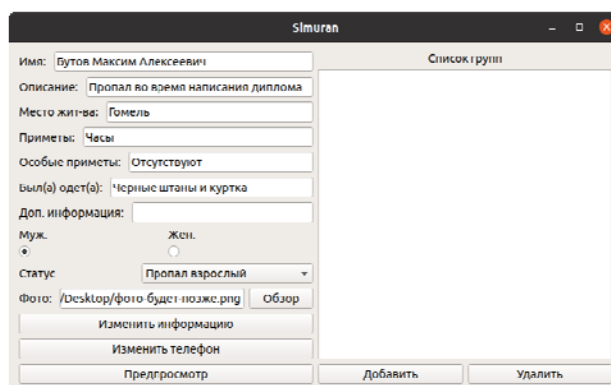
Simuran

Имя: Бутов Максим Алексеевич

Описание: Пропал во время написания диплома

Место жит-ва: Гомель

Приметы: Часы

Особые приметы: Отсутствуют

Был(а) одет(а): Черные штаны и куртка

Доп. информация:

Муж.

Жен.

Статус Пропал взрослый

Фото: /Desktop/фото-будет-позже.png Обзор

Изменить информацию

Изменить телефон

Предпросмотр

Список групп

Добавить

Удалить